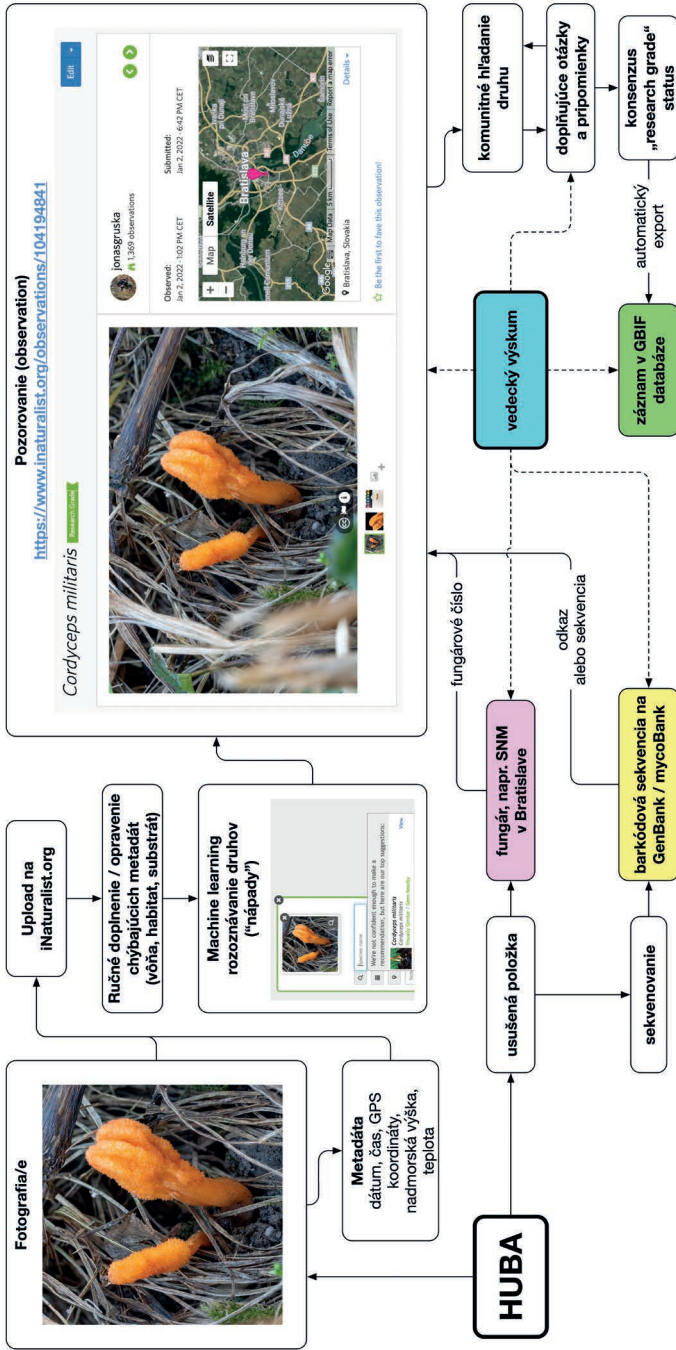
Fotografia/e

Metadáta
dátum, čas, GPS koordináty, nadmorská výška, teplota

HUBA

Upload na iNaturalist.org

Ručné doplnenie / opravenie chýbajúcich metadát (vôňa, habitat, substrát)

Machine learning rozoznávanie druhov („nápady")

We're not confident enough to make a recommendation, but here are our top suggestions:

Cordyceps militaris

usušená položka

sekvenovanie

fungár, napr. SNM v Bratislave

fungárové číslo

odkaz alebo sekvencia

barkódová sekvencia na GenBank / mycoBank

Pozorovanie (observation)
https://www.inaturalist.org/observations/104194841

Cordyceps militaris Research Grade

jonasgruska
1,369 observations

Edit

Observed:
Jan 2, 2022 · 1:02 PM CET

Submitted:
Jan 2, 2022 · 6:42 PM CET

Map Satellite

Bratislava

Google

Bratislava, Slovakia

Details

Be the first to fave this observation!

vedecký výskum

komunitné hľadanie druhu

doplňujúce otázky a pripomienky

konsenzus „research grade" status

automatický export

záznam v GBIF databáze